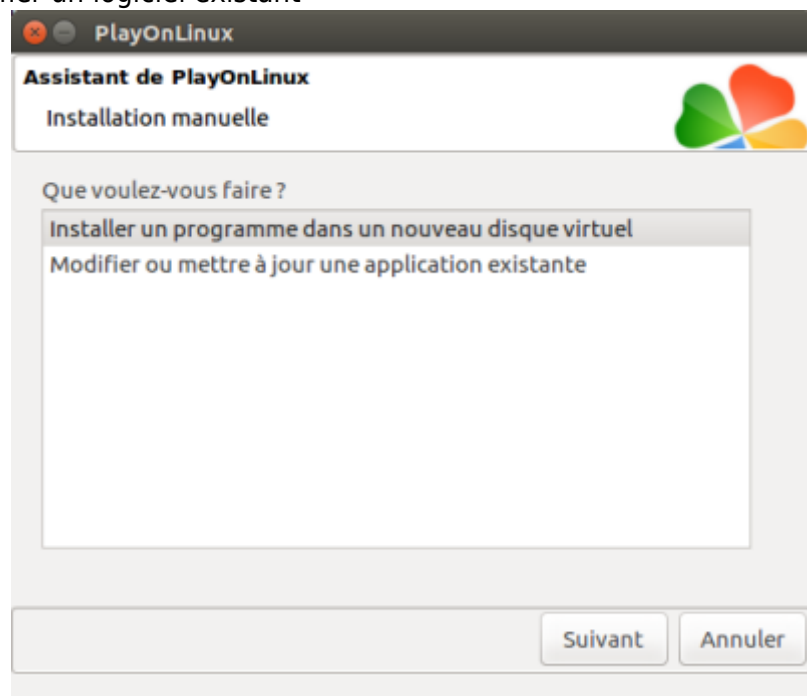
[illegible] un logiciel existant

PlayOnLinux

Assistant de PlayOnLinux

Installation manuelle

Que voulez-vous faire ?

Installer un programme dans un nouveau disque virtuel

Modifier ou mettre à jour une application existante

Suivant

Annuler